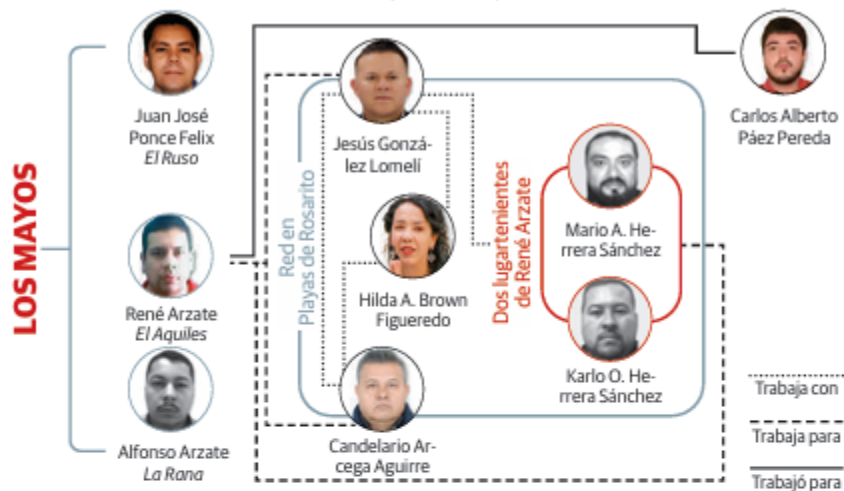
LOS MAYOS

Juan José Ponce Felix
*El Ruso*

René Arzate
*El Aquiles*

Alfonso Arzate
*La Rana*

Red en Playas de Rosarito

Jesús González Lomelí

Hilda A. Brown Figueredo

Candelario Arcega Aguirre

Dos lugartenientes de René Arzate

Mario A. Herrera Sánchez

Karlo O. Herrera Sánchez

Carlos Alberto Páez Pereda

Trabaja con

Trabaja para

Trabajó para